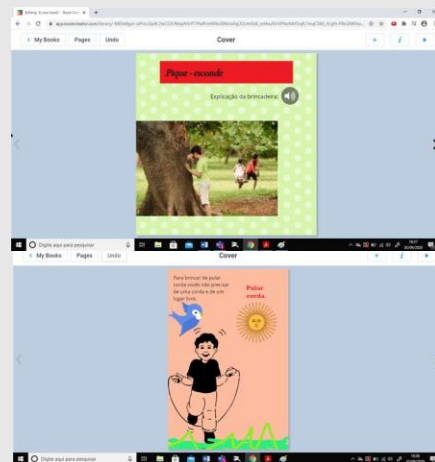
< My Books Pages Undo Cover

Pique - esconde

Explicação da brincadeira:

Digite aqui para pesquisar

< My Books Pages Undo Cover

Para brincar de pular corda você irá precisar de uma corda e de um lugar livre.

Pular corda.

Digite aqui para pesquisar